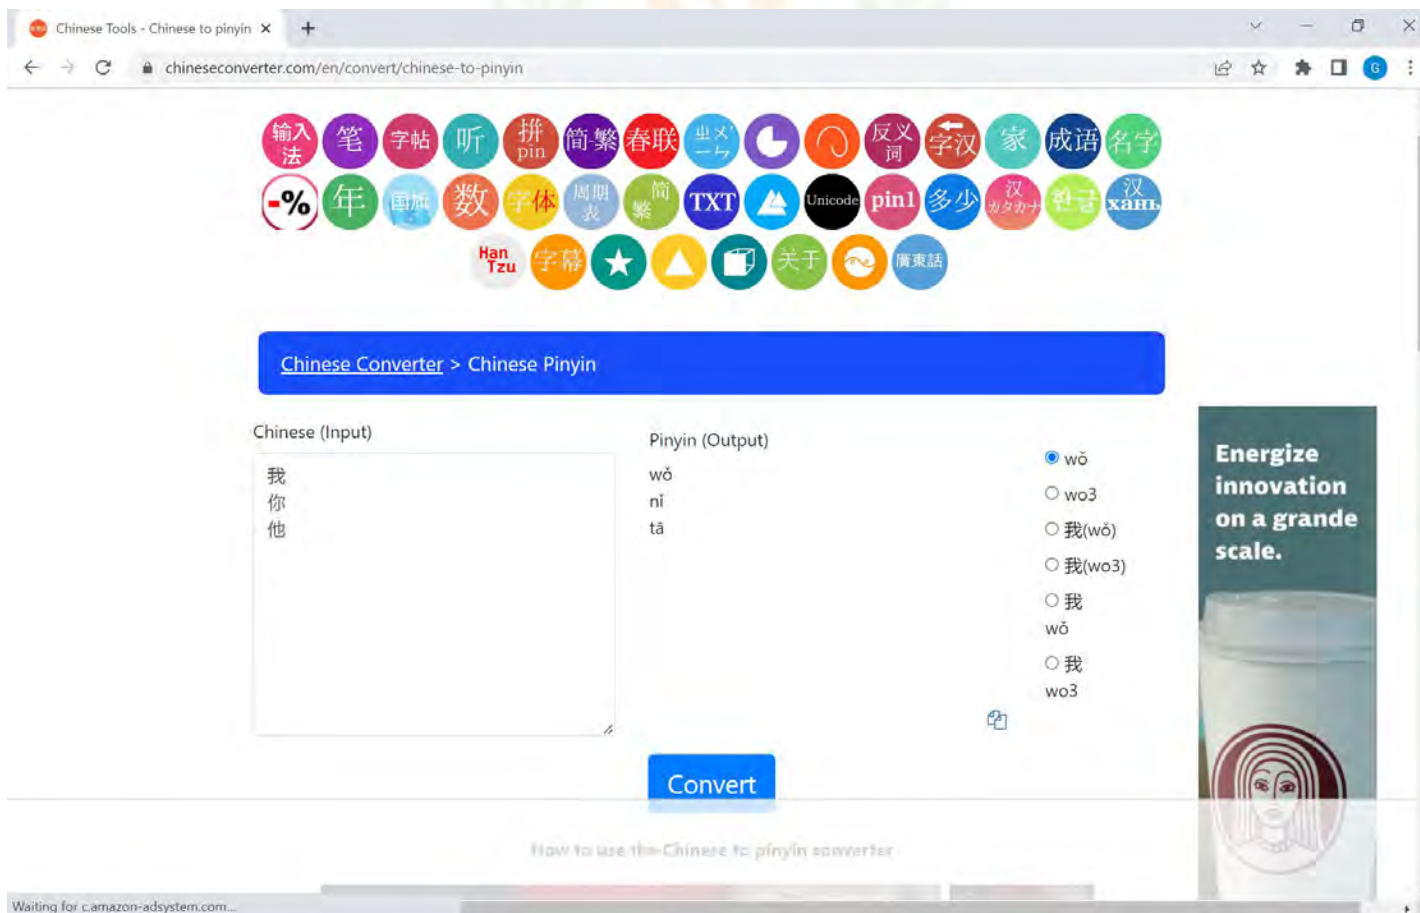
Chinese Tools - Chinese to pinyin ×

chineseconverter.com/en/convert/chinese-to-pinyin

输入法 笔 字帖 听 拼 pin 简繁 春联 ㄓㄨ ㄧㄣ 反义词 字汉 家 成语 名字

-% 年 国旗 数 字体 周期表 简繁 TXT Unicode pin1 多少 汉 カタカナ 한글 汉 хань

Han Tzu 字幕 关于 廣東話

Chinese Converter > Chinese Pinyin

Chinese (Input)

我
你
他

Pinyin (Output)

wǒ
nǐ
tā

wǒ

wo3

我(wǒ)

我(wo3)

我
wǒ

我
wo3

Convert

How to use the Chinese to pinyin converter

Energize innovation on a grande scale.

Waiting for c.amazon-adsystem.com...